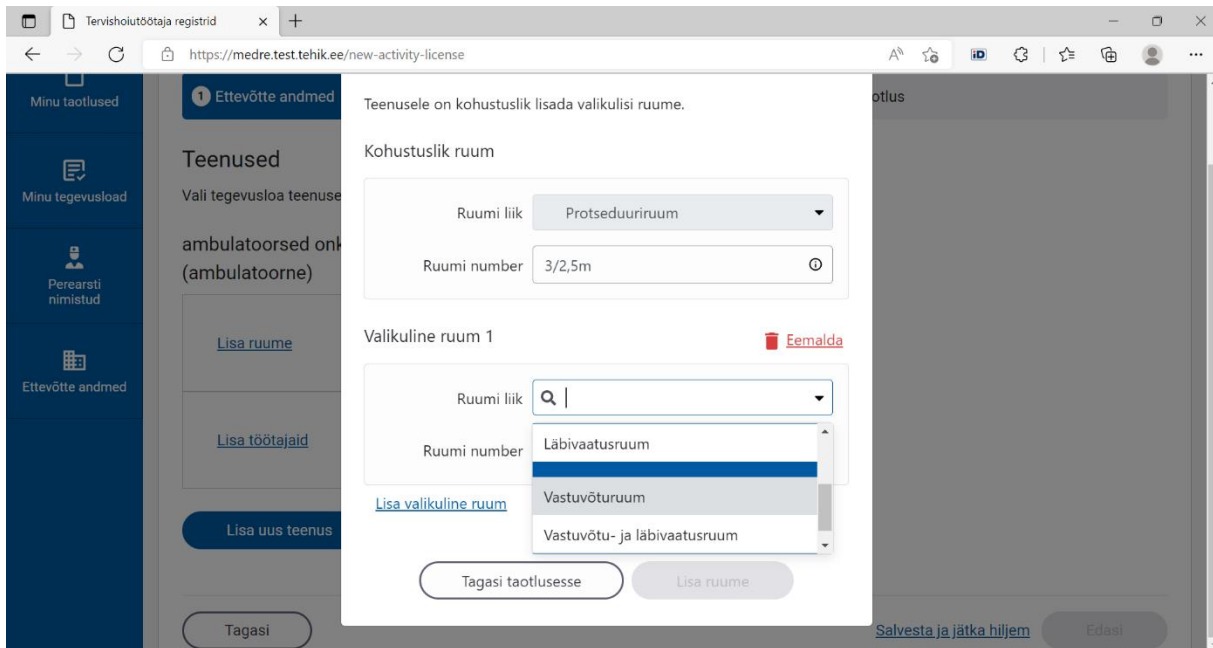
Tervishoiutöötaja registrid

https://medre.test.tehik.ee/new-activity-license

Minu taotlused

Minu tegevusload

Perearsti nimistud

Ettevõtte andmed

1 Ettevõtte andmed

otlus

Teenused

Vali tegevusloa teenuse

ambulatoorsed onk (ambulatoorne)

Lisa ruume

Lisa töötajaid

Lisa uus teenus

Tagasi

Salvesta ja jätka hiljem

Edasi

Teenusele on kohustuslik lisada valikulisi ruume.

Kohustuslik ruum

Ruumi liik Protseduuriruum

Ruumi number 3/2,5m

Valikuline ruum 1

Eemalda

Ruumi liik

Ruumi number

Läbivaatusruum

Vastuvõturuum

Vastuvõtu- ja läbivaatusruum

Lisa valikuline ruum

Tagasi taotlusesse

Lisa ruume